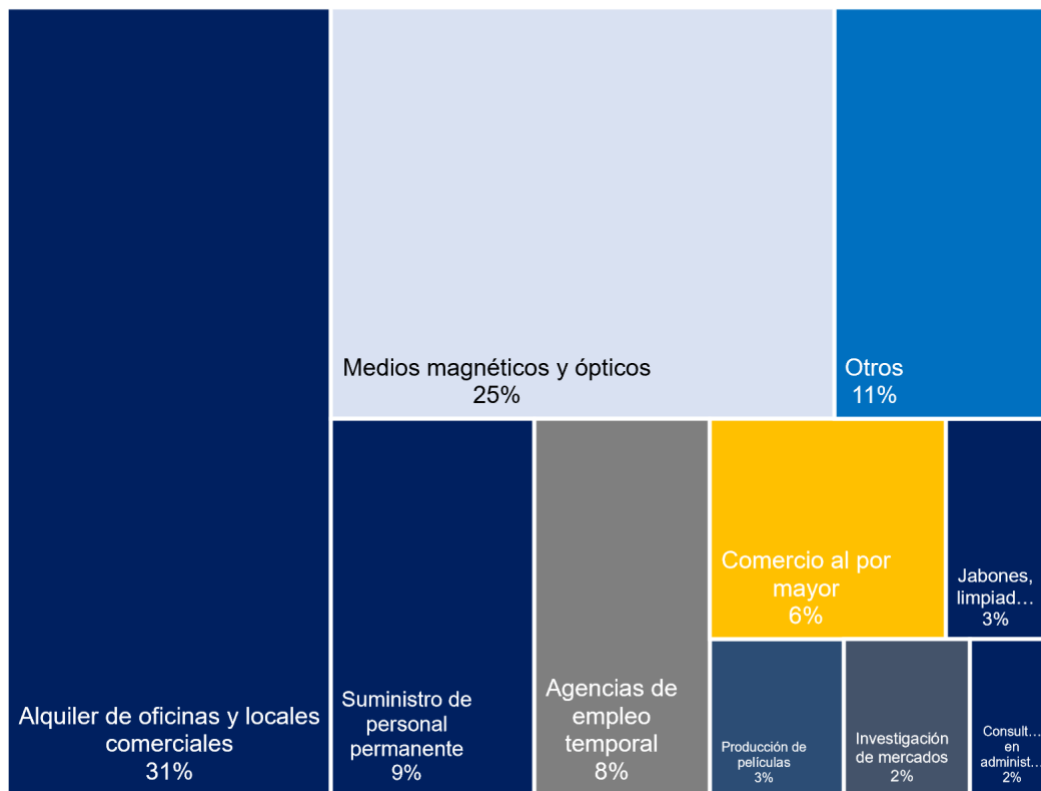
Medios magnéticos y ópticos
25%

Otros
11%

Alquiler de oficinas y locales comerciales
31%

Suministro de personal permanente
9%

Agencias de empleo temporal
8%

Comercio al por mayor
6%

Jabones, limpiad…
3%

Producción de películas
3%

Investigación de mercados
2%

Consult… en administ…
2%